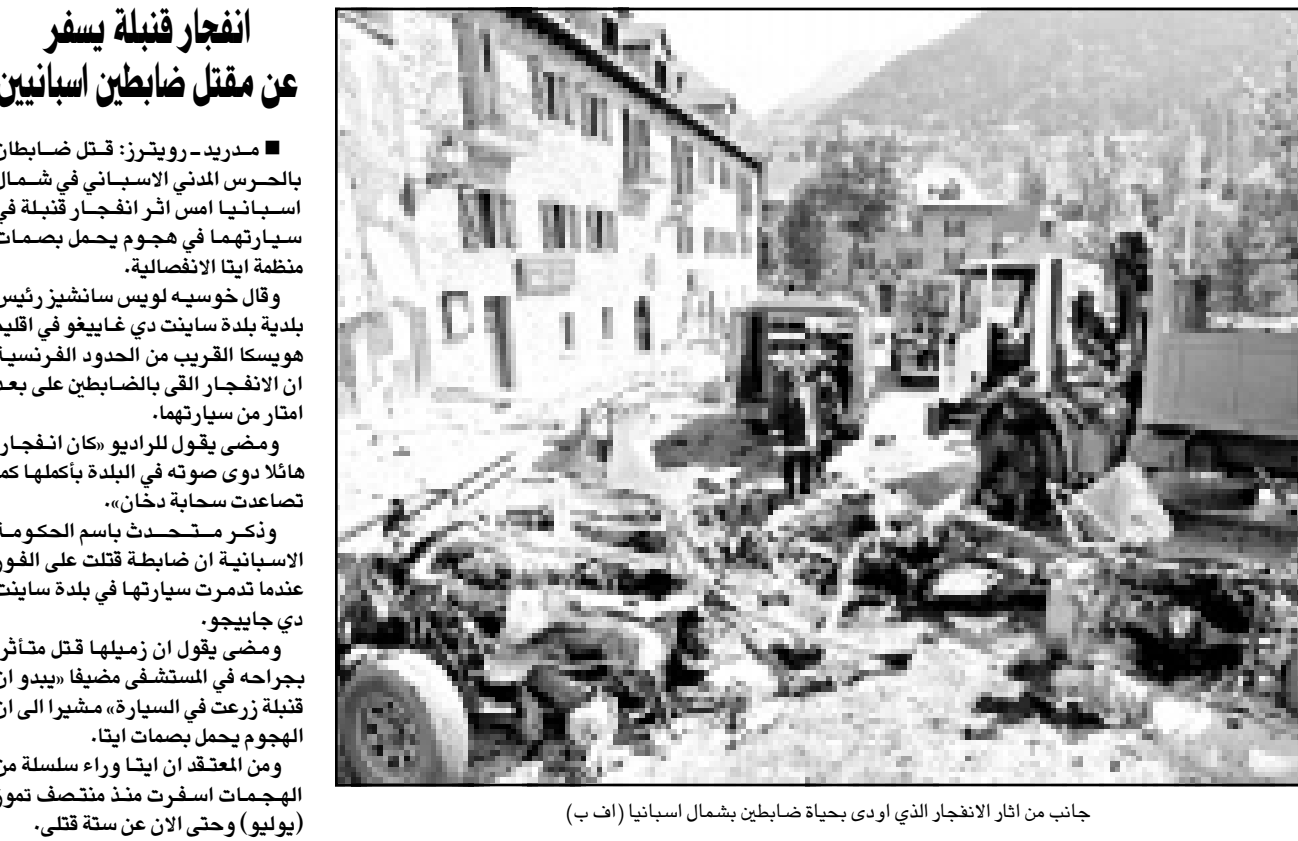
انفجار قنبلة يسفر عن مقتل ضابطين اسبانيين

■ مدريد - رويترز: قتل ضابطان بالحرس المدني الاسباني في شمال اسبانيا امس اثر انفجار قنبلة في سيارتهما في هجوم يحمل بصمات منظمة ايتا الانفصالية.

وقال خوسيه لويس سانشيز رئيس بلدية بلدة ساينت دي غاييغو في اقليم هويسكا القريب من الحدود الفرنسية ان الانفجار القى بالضابطين على بعد امتار من سيارتهما.

ومضى يقول للراديو «كان انفجار هائلا دوى صوته في البلدة بأكملها كما تصاعدت سحابة دخان».

وذكر متحدث باسم الحكومة الاسبانية ان ضابطة قتلت على الفور عندما تدمرت سيارتها في بلدة ساينت دي جاييجو.

ومضى يقول ان زميلها قتل متأثرا بجراحه في المستشفى مضيفا «يبدو انها قنبلة زرعت في السيارة» مشيرا الى ان الهجوم يحمل بصمات ايتا.

ومن المعتقد ان ايتا وراء سلسلة من الهجمات اسفرت منذ منتصف تموز (يوليو) وحتى الان عن ستة قتلى.

جانب من اثار الانفجار الذي اودى بحياة ضابطين بشمال اسبانيا (اف ب)